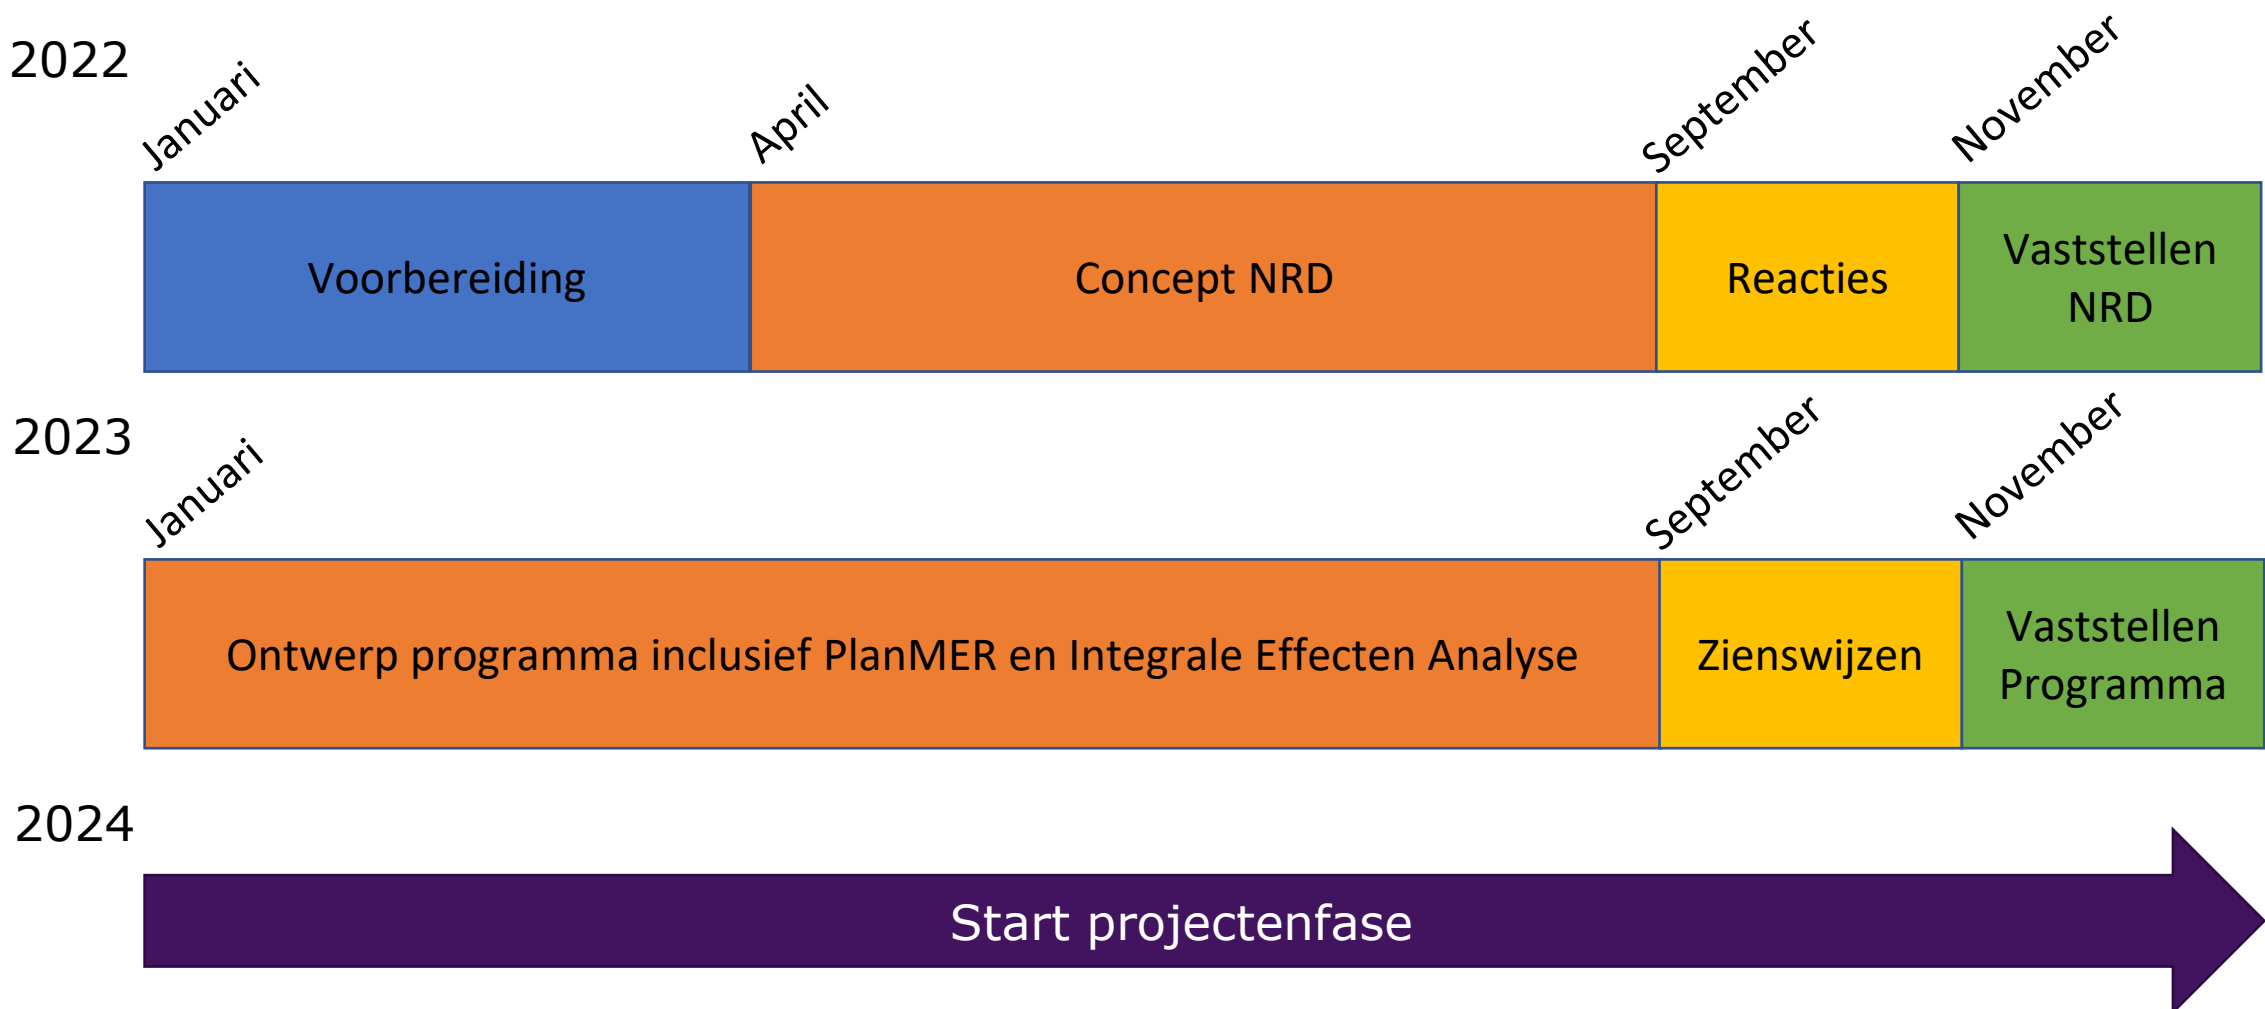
2022

Januari April September November

Voorbereiding

Concept NRD

Reacties

Vaststellen NRD

2023

Januari September November

Ontwerp programma inclusief PlanMER en Integrale Effecten Analyse

Zienswijzen

Vaststellen Programma

2024

Start projectenfase